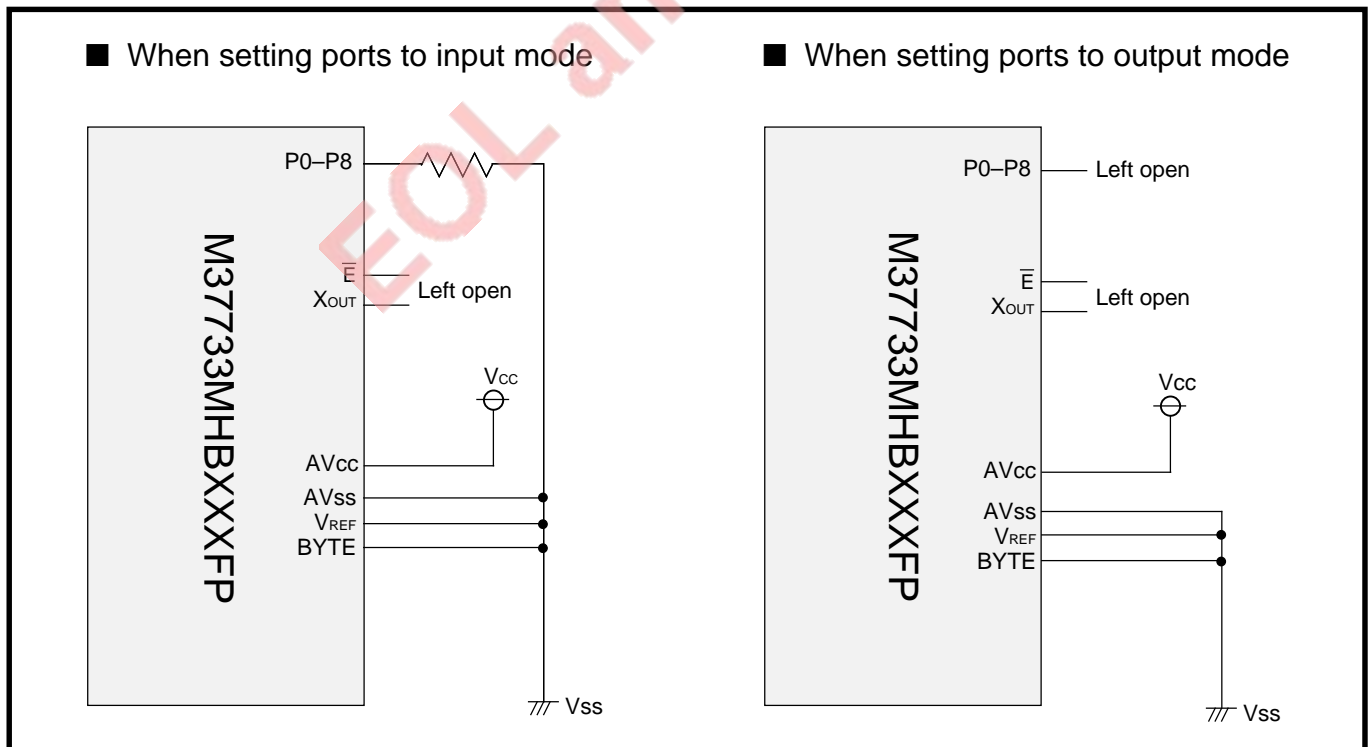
■ When setting ports to input mode

P0–P8

M37733MHBXXXFP

$\overline{E}$
$X_{OUT}$ Left open

$V_{CC}$

AVcc
AVss
$V_{REF}$
BYTE

Vss

■ When setting ports to output mode

P0–P8 Left open

M37733MHBXXXFP

$\overline{E}$
$X_{OUT}$ Left open

Vcc

AVcc
AVss
$V_{REF}$
BYTE

Vss

EOL an